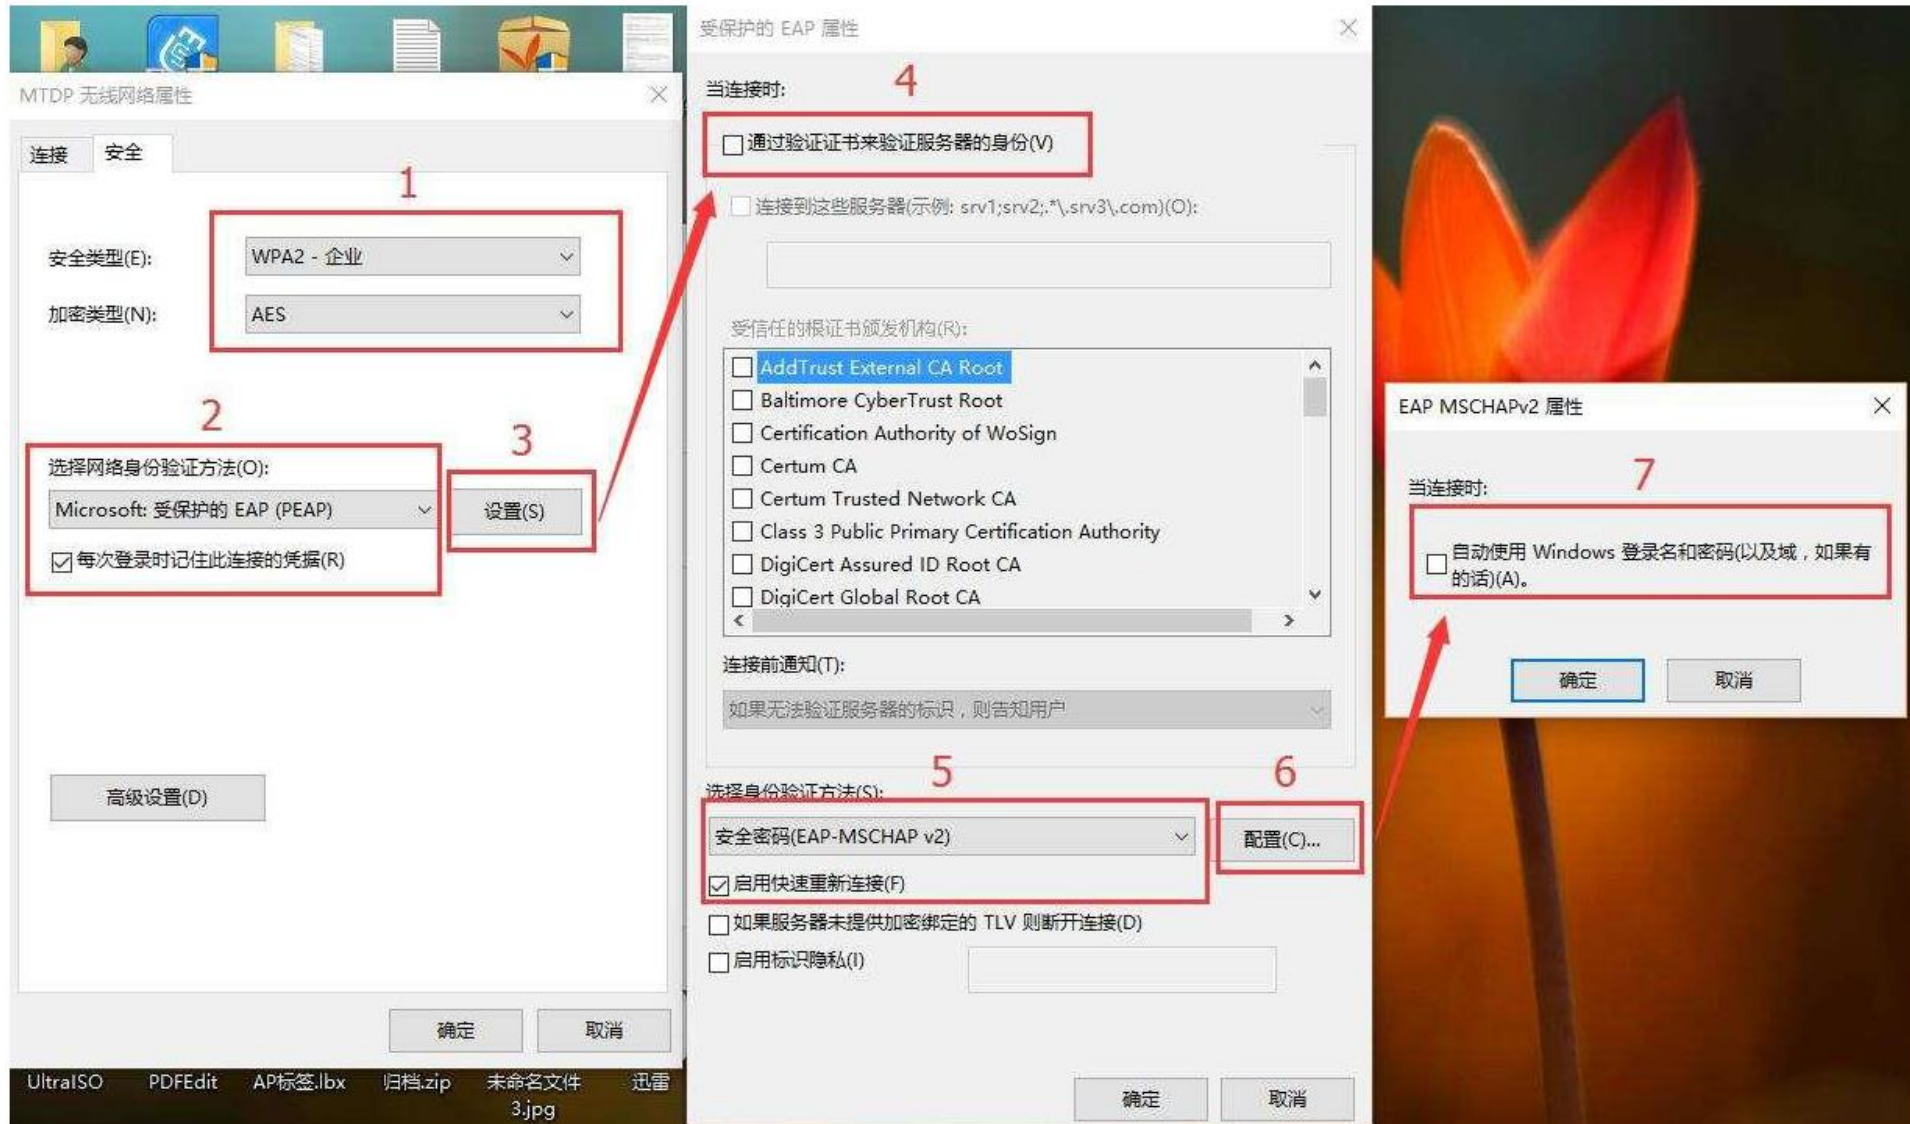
MTDP 无线网络属性

连接 安全

1

安全类型(E): WPA2 - 企业

加密类型(N): AES

2

选择网络身份验证方法(O):

Microsoft: 受保护的 EAP (PEAP)

3

设置(S)

每次登录时记住此连接的凭据(R)

高级设置(D)

确定 取消

UltraISO PDFEdit AP标签.lbx 归档.zip 未命名文件 3.jpg 迅雷

受保护的 EAP 属性

当连接时:

4

通过验证证书来验证服务器的身份(V)

连接到这些服务器(示例: srv1;srv2;.*\.srv3\.com)(O):

受信任的根证书颁发机构(R):

AddTrust External CA Root
Baltimore CyberTrust Root
Certification Authority of WoSign
Certum CA
Certum Trusted Network CA
Class 3 Public Primary Certification Authority
DigiCert Assured ID Root CA
DigiCert Global Root CA

连接前通知(T):

如果无法验证服务器的标识，则告知用户

选择身份验证方法(S):

5

6

安全密码(EAP-MSCHAP v2)

配置(C)...

启用快速重新连接(F)

如果服务器未提供加密绑定的 TLV 则断开连接(D)

启用标识隐私(I)

确定 取消

EAP MSCHAPv2 属性

当连接时:

7

自动使用 Windows 登录名和密码(以及域，如果有的话)(A)。

确定 取消